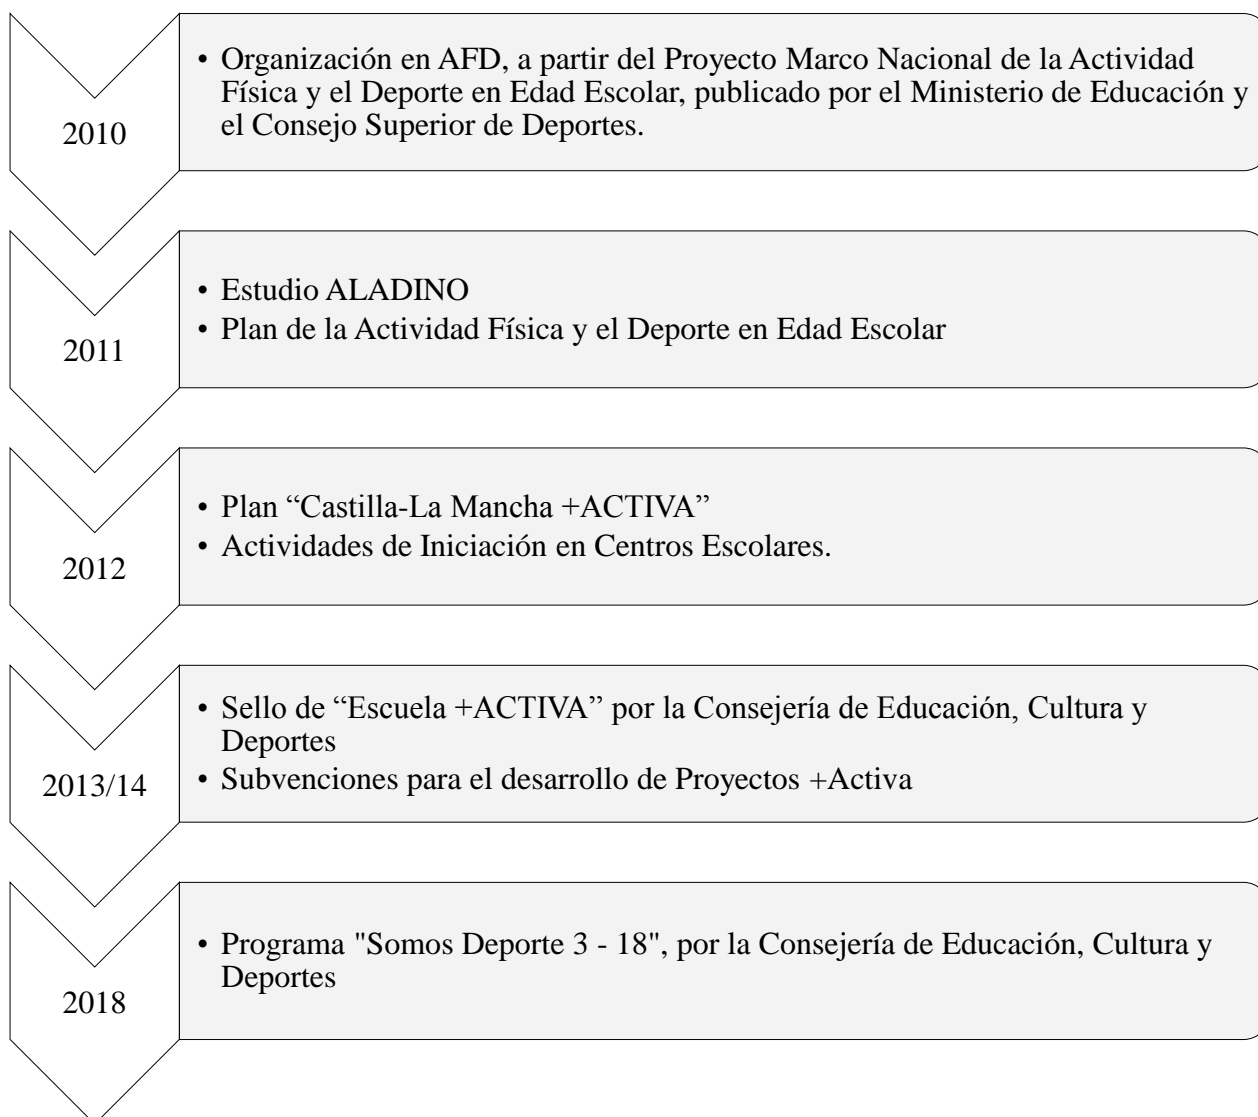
2010

• Organización en AFD, a partir del Proyecto Marco Nacional de la Actividad Física y el Deporte en Edad Escolar, publicado por el Ministerio de Educación y el Consejo Superior de Deportes.

2011

• Estudio ALADINO
• Plan de la Actividad Física y el Deporte en Edad Escolar

2012

• Plan “Castilla-La Mancha +ACTIVA”
• Actividades de Iniciación en Centros Escolares.

2013/14

• Sello de “Escuela +ACTIVA” por la Consejería de Educación, Cultura y Deportes
• Subvenciones para el desarrollo de Proyectos +Activa

2018

• Programa "Somos Deporte 3 - 18", por la Consejería de Educación, Cultura y Deportes